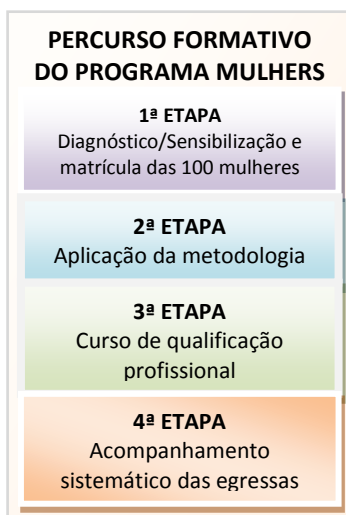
PERCURSO FORMATIVO DO PROGRAMA MULHERS

1ª ETAPA
Diagnóstico/Sensibilização e matrícula das 100 mulheres

2ª ETAPA
Aplicação da metodologia

3ª ETAPA
Curso de qualificação profissional

4ª ETAPA
Acompanhamento sistemático das egressas